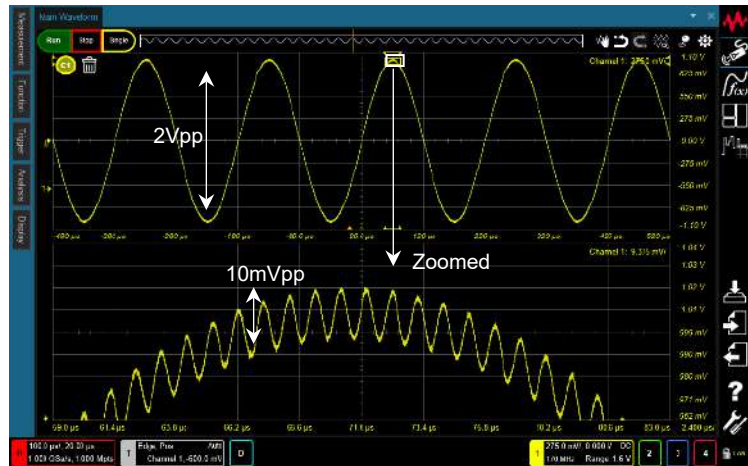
Main Waveform

Run Stop Single

C1

Measurement
Function
Trigger
Analysis
Display

Channel 1: 275.0 mV/
1.10 V
825 mV
550 mV
275 mV
0.00 V
-275 mV
-550 mV
-825 mV
-1.10 V

2Vpp

-400 µs -300 µs -200 µs -100 µs -0.0 µs 0.0 µs 100 µs 200 µs 300 µs 400 µs 500 µs

Zoomed

Channel 1: 9.375 mV/
1.04 V
1.03 V
1.02 V
1.01 V
995 mV
990 mV
980 mV
971 mV
962 mV

10mVpp

59.0 µs 61.4 µs 63.8 µs 66.2 µs 68.6 µs 71.0 µs 73.4 µs 75.8 µs 78.2 µs 80.6 µs 83.0 µs

H 100.0 ps/ 20.00 µs 1.000 GSa/s, 1.000 Mpts
T Edge, Rise Auto Channel 1, -500.0 mV
D
1 275.0 mV/ 0.000 V DC 1.0 MHz Range: 1.6 V
2
3
4